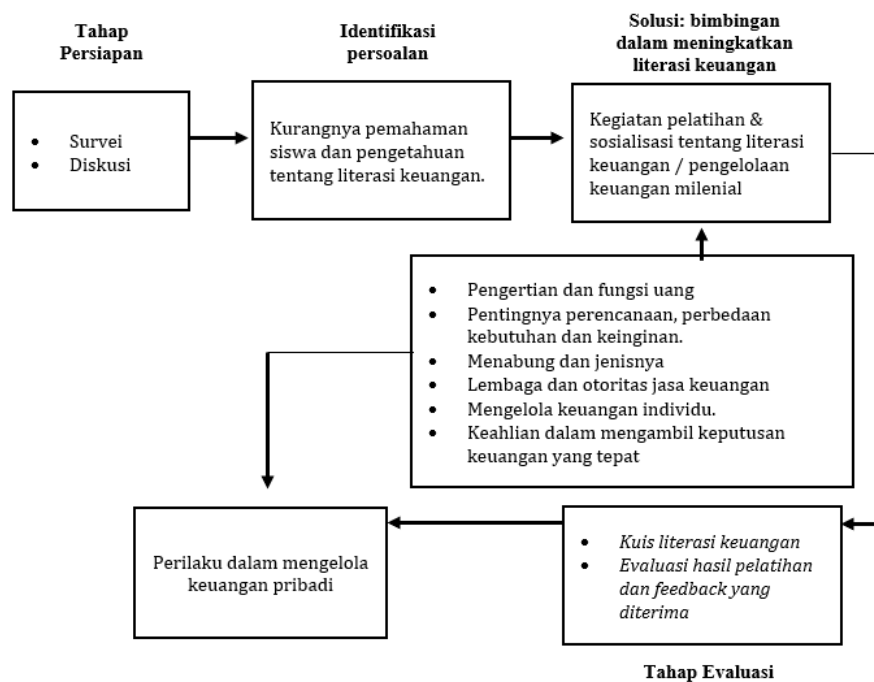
Tahap Persiapan

- Survei
- Diskusi

Identifikasi persoalan

Kurangnya pemahaman siswa dan pengetahuan tentang literasi keuangan.

Solusi: bimbingan dalam meningkatkan literasi keuangan

Kegiatan pelatihan & sosialisasi tentang literasi keuangan / pengelolaan keuangan milenial

- Pengertian dan fungsi uang
- Pentingnya perencanaan, perbedaan kebutuhan dan keinginan.
- Menabung dan jenisnya
- Lembaga dan otoritas jasa keuangan
- Mengelola keuangan individu.
- Keahlian dalam mengambil keputusan keuangan yang tepat

Perilaku dalam mengelola keuangan pribadi

- *Kuis literasi keuangan*
- *Evaluasi hasil pelatihan dan feedback yang diterima*

Tahap Evaluasi